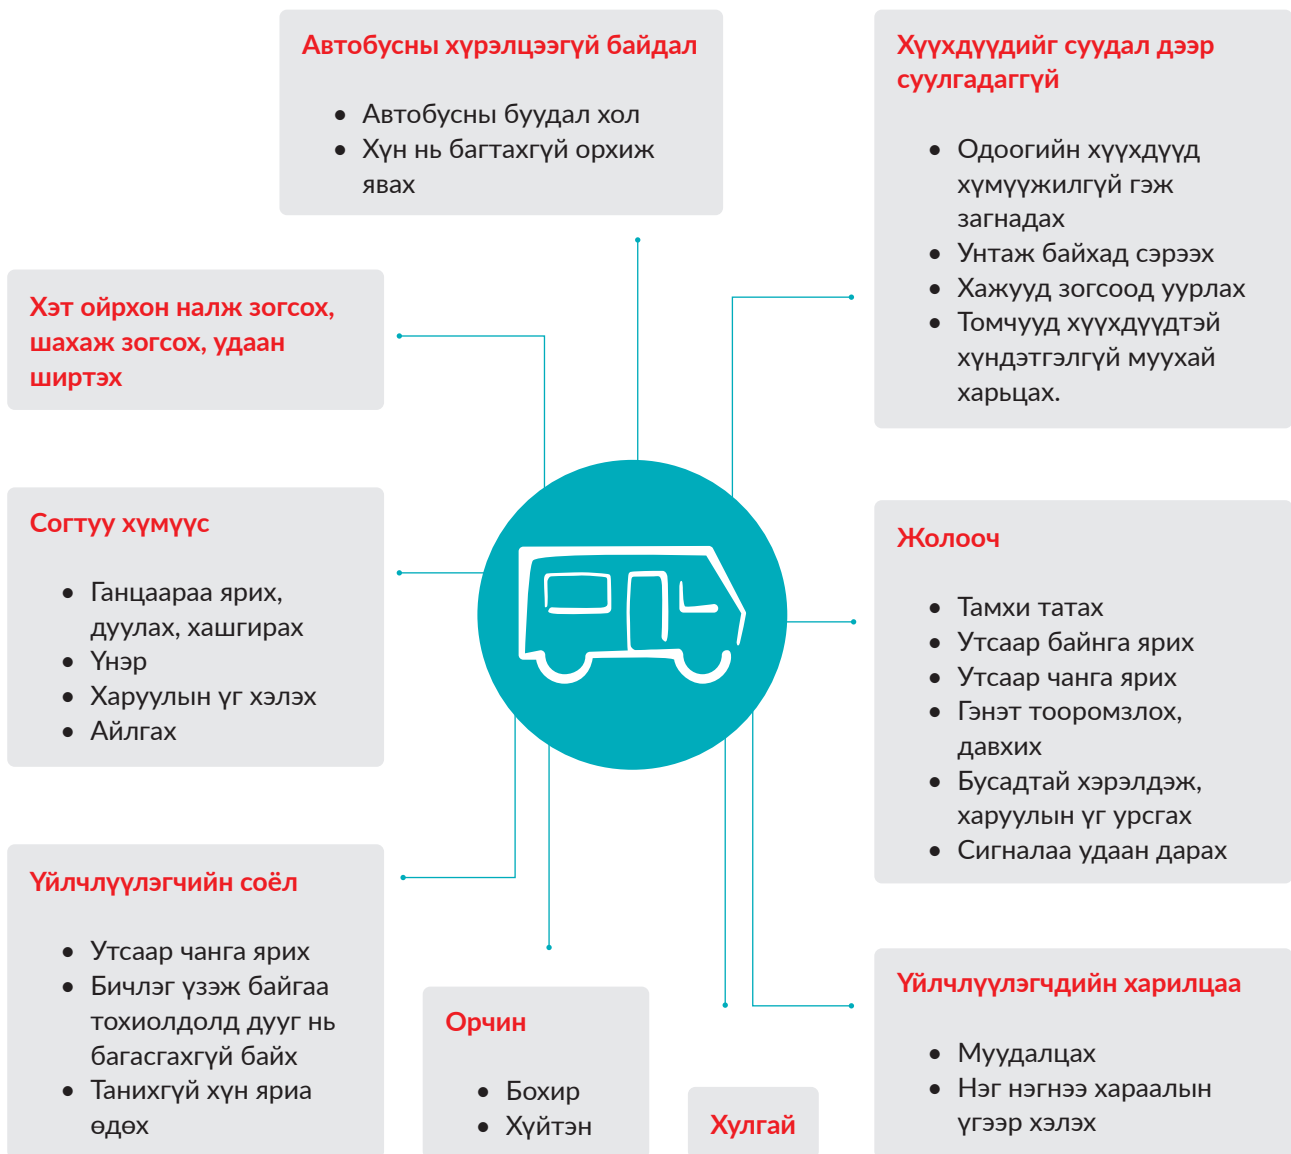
Автобусны хүрэлцээгүй байдал

- Автобусны буудал хол
- Хүн нь багтахгүй орхиж явах

Хүүхдүүдийг суудал дээр суулгадаггүй

- Одоогийн хүүхдүүд хүмүүжилгүй гэж загнадах
- Унтаж байхад сэрээх
- Хажууд зогсоод уурлах
- Томчууд хүүхдүүдтэй хүндэтгэлгүй муухай харьцах.

Хэт ойрхон налж зогсох, шахаж зогсох, удаан ширтэх

Согтуу хүмүүс

- Ганцаараа ярих, дуулах, хашгирах
- Үнэр
- Харуулын үг хэлэх
- Айлгах

Жолооч

- Тамхи татах
- Утсаар байнга ярих
- Утсаар чанга ярих
- Гэнэт тооромзлох, давхих
- Бусадтай хэрэлдэж, харуулын үг урсгах
- Сигналаа удаан дарах

Үйлчлүүлэгчийн соёл

- Утсаар чанга ярих
- Бичлэг үзэж байгаа тохиолдолд дууг нь багасгахгүй байх
- Танихгүй хүн яриа өдөх

Орчин

- Бохир
- Хүйтэн

Хулгай

Үйлчлүүлэгчдийн харилцаа

- Муудалцах
- Нэг нэгнээ хараалын үгээр хэлэх